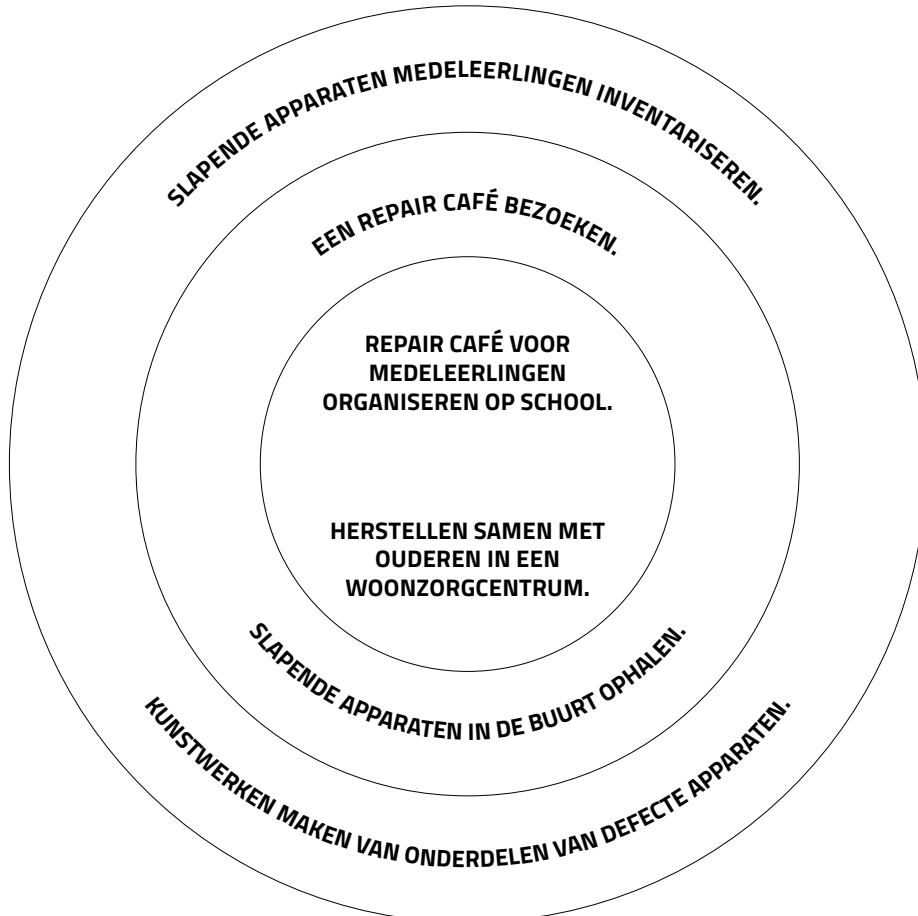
SLAPENDE APPARATEN MEDELEERLINGEN INVENTARISEREN.

EEN REPAIR CAFÉ BEZOEKEN.

REPAIR CAFÉ VOOR MEDELEERLINGEN ORGANISEREN OP SCHOOL.

HERSTELLEN SAMEN MET OUDEREN IN EEN WOONZORGCENTRUM.

SLAPENDE APPARATEN IN DE BUURT OPHALEN.

KUNSTWERKEN MAKEN VAN ONDERDELEN VAN DEFECTE APPARATEN.